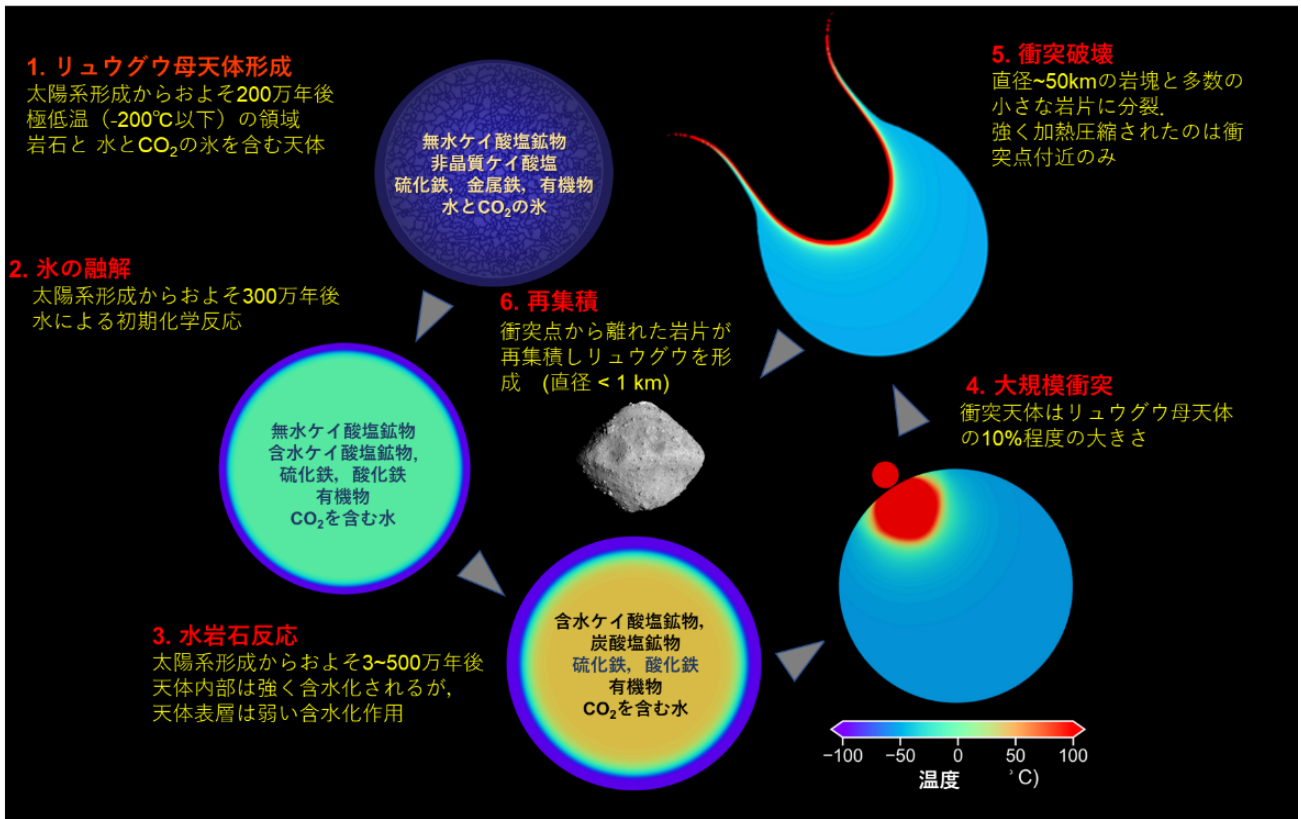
1. リュウグウ母天体形成
太陽系形成からおよそ200万年後
極低温（-200℃以下）の領域
岩石と 水と$CO_2$の氷を含む天体

無水ケイ酸塩鉱物
非晶質ケイ酸塩
硫化鉄，金属鉄，有機物
水と$CO_2$の氷

5. 衝突破壊
直径~50kmの岩塊と多数の小さな岩片に分裂，
強く加熱圧縮されたのは衝突点付近のみ

2. 氷の融解
太陽系形成からおよそ300万年後
水による初期化学反応

6. 再集積
衝突点から離れた岩片が再集積しリュウグウを形成　(直径 < 1 km)

4. 大規模衝突
衝突天体はリュウグウ母天体の10%程度の大きさ

無水ケイ酸塩鉱物
含水ケイ酸塩鉱物,
硫化鉄，酸化鉄
有機物
$CO_2$を含む水

3. 水岩石反応
太陽系形成からおよそ3~500万年後
天体内部は強く含水化されるが，
天体表層は弱い含水化作用

含水ケイ酸塩鉱物,
炭酸塩鉱物
硫化鉄，酸化鉄
有機物
$CO_2$を含む水

−100　−50　0　50　100
温度　(°C)